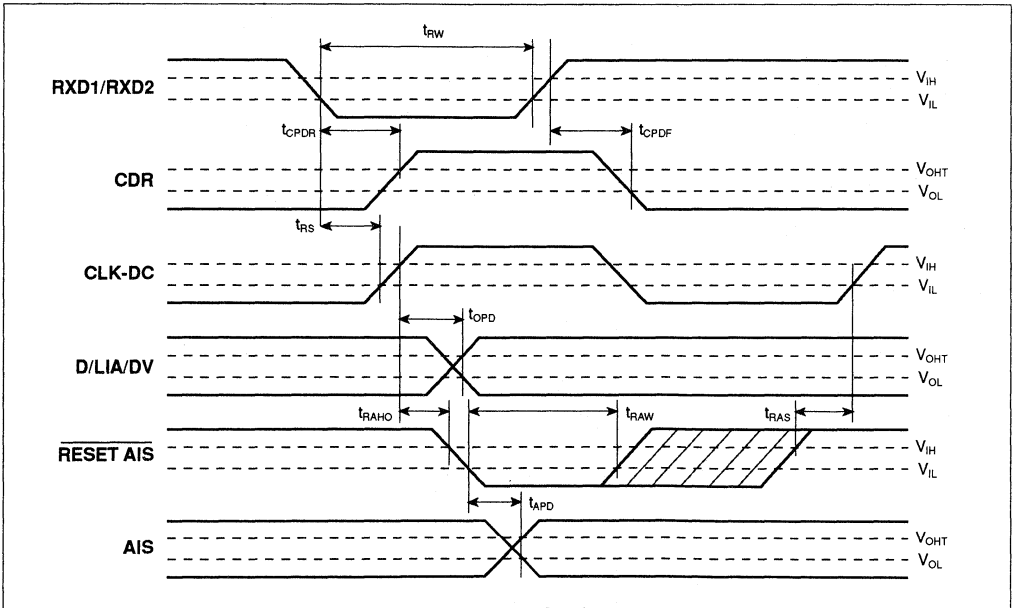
$t_{RW}$

RXD1/RXD2

$V_{IH}$

$V_{IL}$

$t_{CPDR}$

$t_{CPDF}$

CDR

$V_{OHT}$

$V_{OL}$

$t_{RS}$

CLK-DC

$V_{IH}$

$V_{IL}$

$t_{OPD}$

D/LIA/DV

$V_{OHT}$

$V_{OL}$

$t_{RAHO}$

$t_{RAW}$

$t_{RAS}$

$\overline{\text{RESET AIS}}$

$V_{IH}$

$V_{IL}$

$t_{APD}$

AIS

$V_{OHT}$

$V_{OL}$